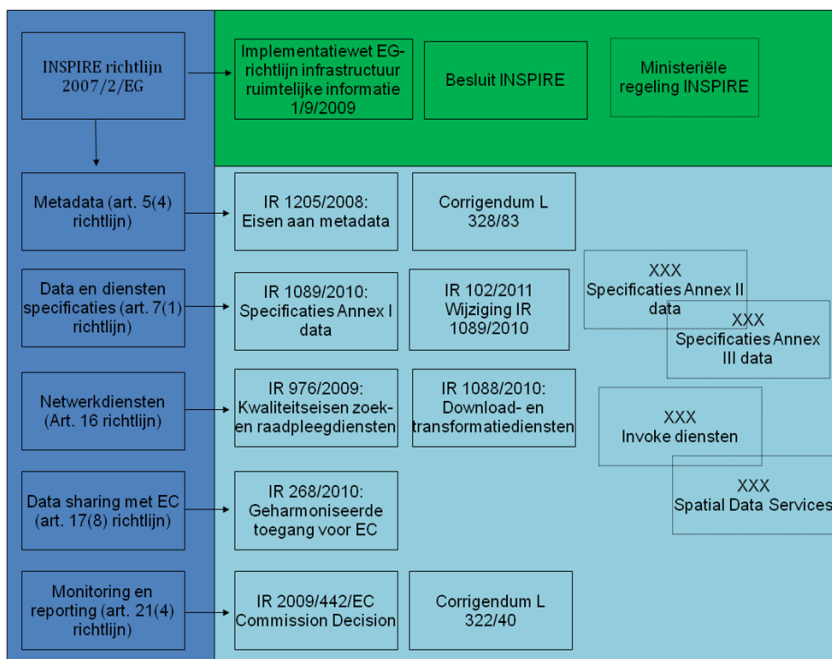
INSPIRE richtlijn 2007/2/EG

Implementatiewet EG-richtlijn infrastructuur ruimtelijke informatie 1/9/2009

Besluit INSPIRE

Ministeriële regeling INSPIRE

Metadata (art. 5(4) richtlijn)

IR 1205/2008: Eisen aan metadata

Corrigendum L 328/83

Data en diensten specificaties (art. 7(1) richtlijn)

IR 1089/2010: Specificaties Annex I data

IR 102/2011 Wijziging IR 1089/2010

XXX Specificaties Annex II data

XXX Specificaties Annex III data

Netwerkdiensten (Art. 16 richtlijn)

IR 976/2009: Kwaliteitseisen zoek- en raadpleegdiensten

IR 1088/2010: Download- en transformatiediensten

XXX Invoke diensten

XXX Spatial Data Services

Data sharing met EC (art. 17(8) richtlijn)

IR 268/2010: Geharmoniseerde toegang voor EC

Monitoring en reporting (art. 21(4) richtlijn)

IR 2009/442/EC Commission Decision

Corrigendum L 322/40